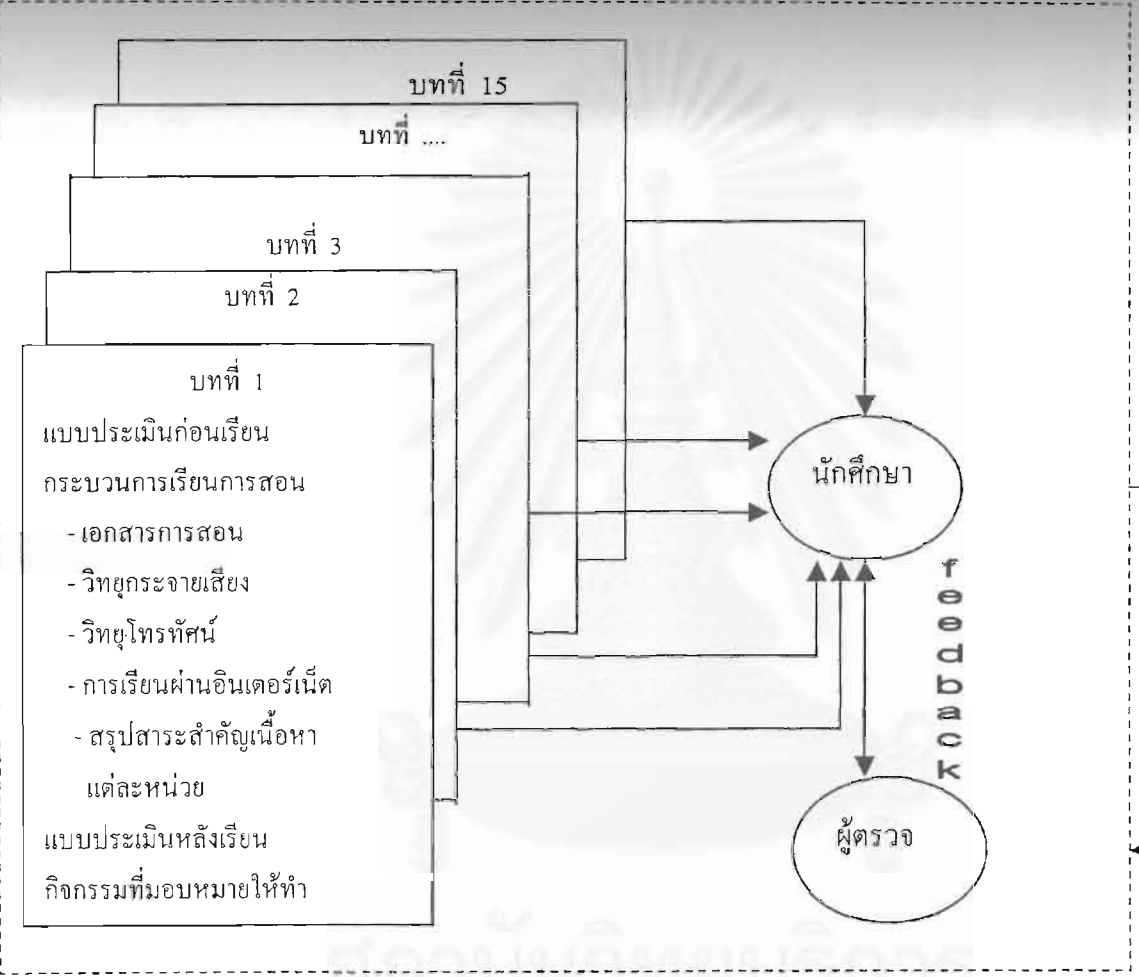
บทที่ 15

บทที่ ....

บทที่ 3

บทที่ 2

บทที่ 1

แบบประเมินก่อนเรียน

กระบวนการเรียนการสอน

- เอกสารการสอน

- วิทยุกระจายเสียง

- วิทยุโทรทัศน์

- การเรียนผ่านอินเตอร์เน็ต

- สรุปสาระสำคัญเนื้อหา แต่ละหน่วย

แบบประเมินหลังเรียน

กิจกรรมที่มอบหมายให้ทำ

นักศึกษา

feedback

ผู้ตรวจ